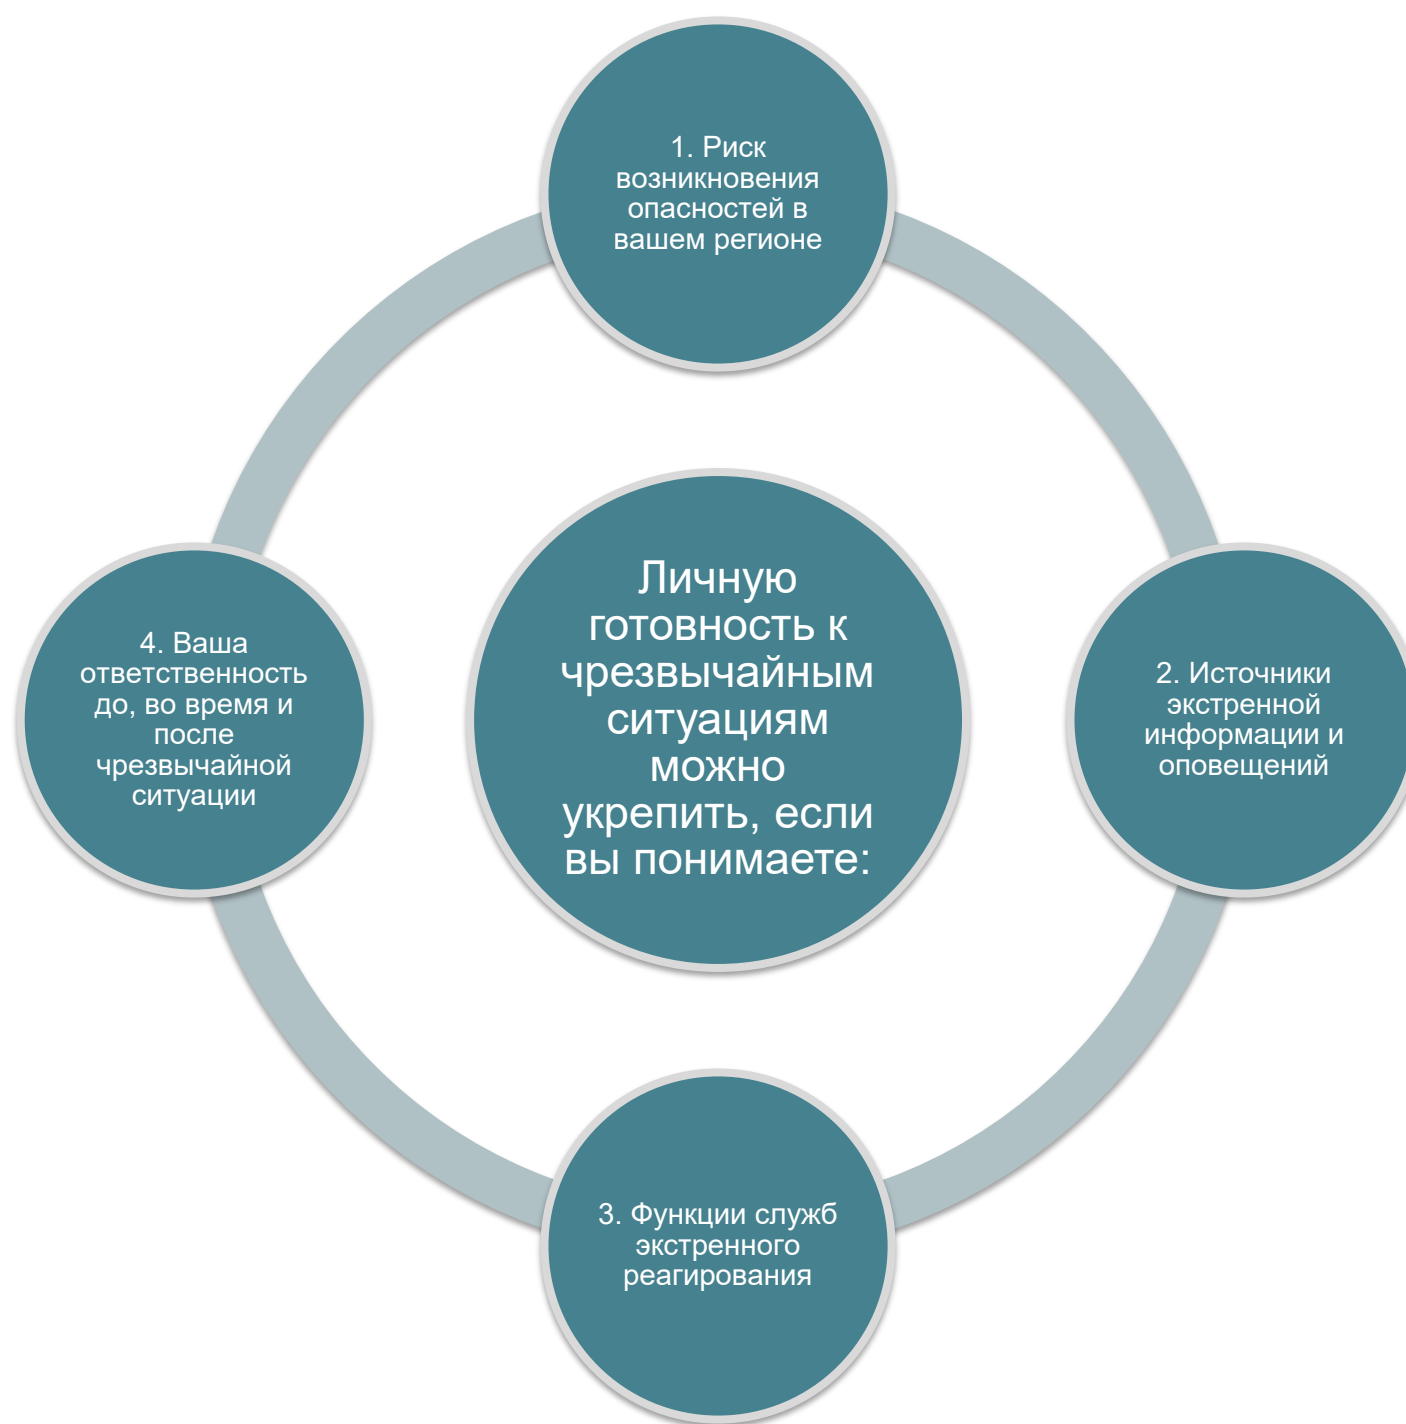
Личную готовность к чрезвычайным ситуациям можно укрепить, если вы понимаете:

1. Риск возникновения опасностей в вашем регионе

2. Источники экстренной информации и оповещений

3. Функции служб экстренного реагирования

4. Ваша ответственность до, во время и после чрезвычайной ситуации